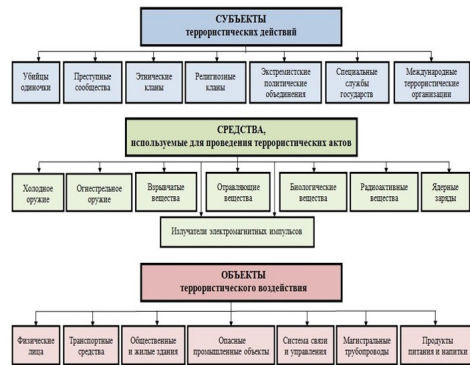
СУБЪЕКТЫ
террористических действий

Убийцы одиночки

Преступные сообщества

Этнические кланы

Религиозные кланы

Экстремистские политические объединения

Специальные службы государств

Международные террористические организации

СРЕДСТВА,
используемые для проведения террористических актов

Холодное оружие

Огнестрельное оружие

Взрывчатые вещества

Отравляющие вещества

Биологические вещества

Радиоактивные вещества

Ядерные заряды

Излучатели электромагнитных импульсов

ОБЪЕКТЫ
террористического воздействия

Физические лица

Транспортные средства

Общественные и жилые здания

Опасные промышленные объекты

Система связи и управления

Магистральные трубопроводы

Продукты питания и напитки